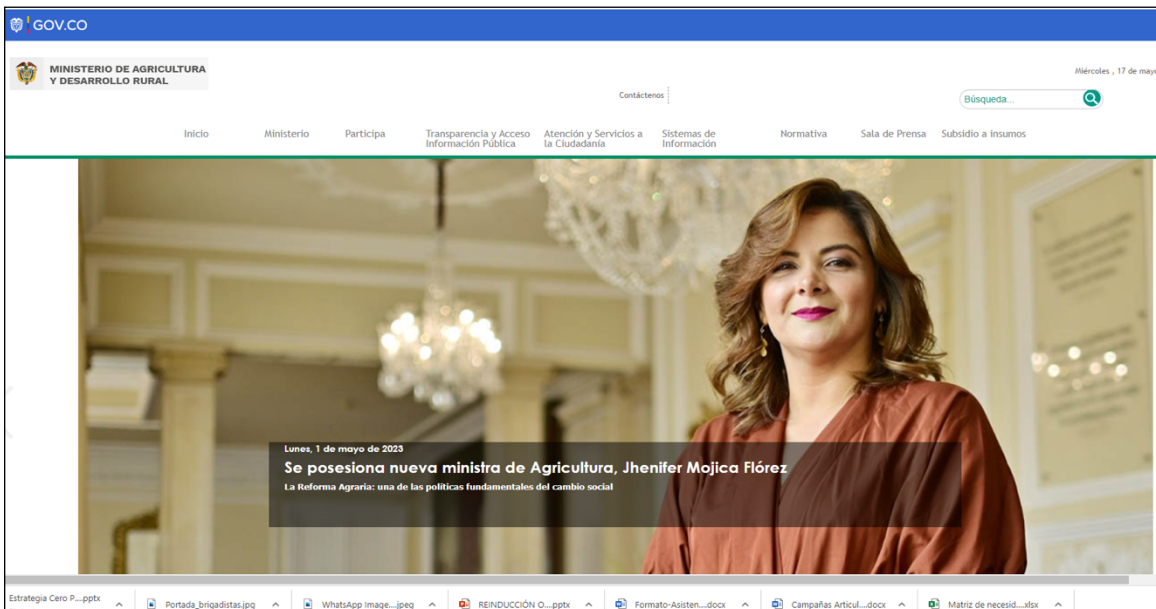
GOV.CO

MINISTERIO DE AGRICULTURA Y DESARROLLO RURAL

Miércoles , 17 de may

Contáctenos

Búsqueda...

Inicio | Ministerio | Participa | Transparencia y Acceso Información Pública | Atención y Servicios a la Ciudadanía | Sistemas de Información | Normativa | Sala de Prensa | Subsidio a insumos

Lunes, 1 de mayo de 2023

Se posesiona nueva ministra de Agricultura, Jhenifer Mojica Flórez

La Reforma Agraria: una de las políticas fundamentales del cambio social

Estrategia Cero P....pptx
Portada_brigadistas.jpg
WhatsApp Image....jpeg
REINDUCCIÓN O....pptx
Formato-Asisten....docx
Campañas Articul....docx
Matriz de necesid....xlsx